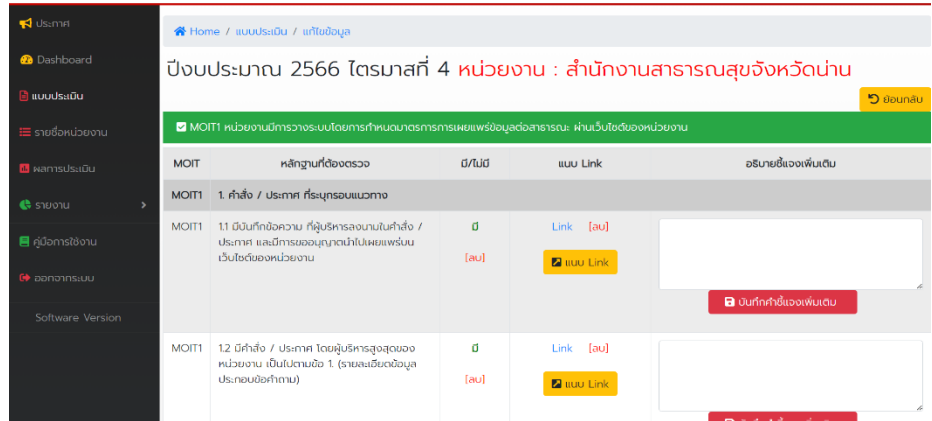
ประกาศ
Dashboard
แบบประเมิน
รายชื่อหน่วยงาน
ผลการประเมิน
รายงาน
คู่มือการใช้งาน
ออกจากระบบ
Software Version

Home / แบบประเมิน / แก้ไขข้อมูล

ปีงบประมาณ 2566 ไตรมาสที่ 4 หน่วยงาน : สำนักงานสาธารณสุขจังหวัดน่าน

ย้อนกลับ

MOIT1 หน่วยงานมีการวางระบบโดยการกำหนดมาตรการการเผยแพร่ข้อมูลต่อสาธารณะ ผ่านเว็บไซต์ของหน่วยงาน

| MOIT | หลักฐานที่ต้องตรวจ | มี/ไม่มี | แนบ Link | อธิบายชี้แจงเพิ่มเติม |
|---|---|---|---|---|
| MOIT1 | 1. คำสั่ง / ประกาศ ที่ระบุกรอบแนวทาง | | | |
| MOIT1 | 1.1 มีบันทึกข้อความ ที่ผู้บริหารลงนามในคำสั่ง / ประกาศ และมีการขออนุญาตนำไปเผยแพร่บนเว็บไซต์ของหน่วยงาน | มี [ลบ] | Link [ลบ] แนบ Link | บันทึกคำชี้แจงเพิ่มเติม |
| MOIT1 | 1.2 มีคำสั่ง / ประกาศ โดยผู้บริหารสูงสุดของหน่วยงาน เป็นไปตามข้อ 1. (รายละเอียดข้อมูลประกอบข้อคำถาม) | มี [ลบ] | Link [ลบ] แนบ Link | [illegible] |